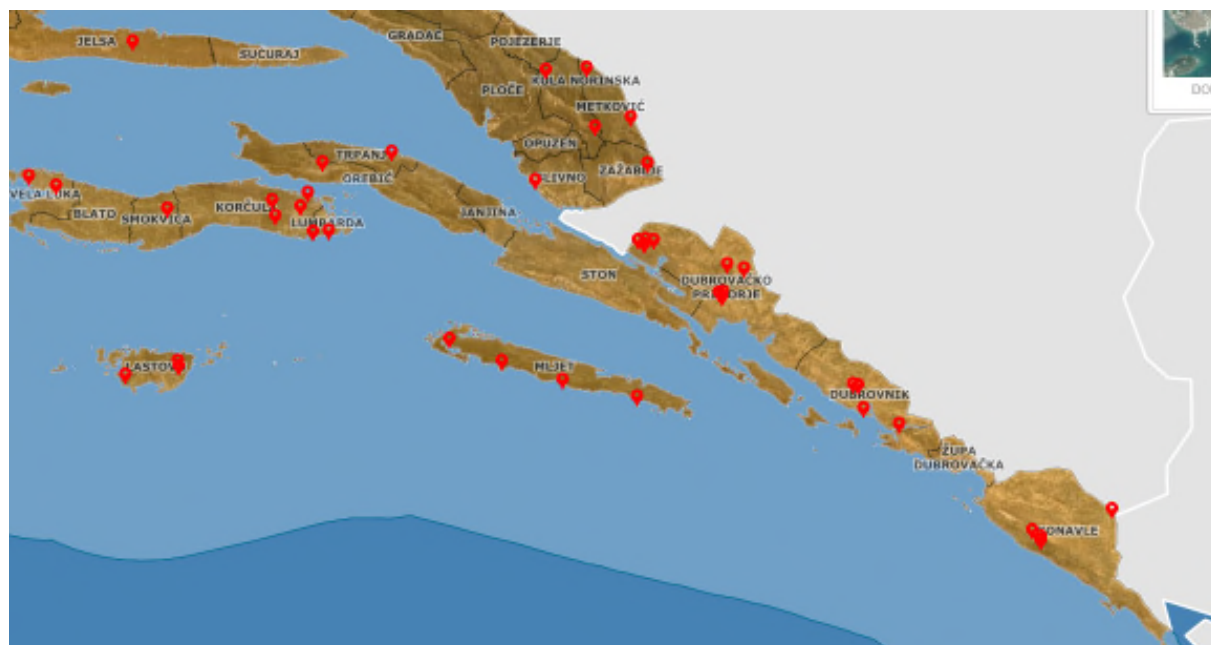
JELSA
SUĆURAJ
GRADAC
POJEZERJE
KULA NORINSKA
PLOČE
METKOVIĆ
OPUZEN
ZAŽABLJE
LIVNO
TRPANJ
OREBIĆ
VELA LUKA
BLATO
SMOKVICA
KORČULA
LUMBARDA
JANJINA
STON
DUBROVAČKO PRIMORJE
LASTOVO
MLJET
DUBROVNIK
ŽUPA DUBROVAČKA
KONAVLE
DO